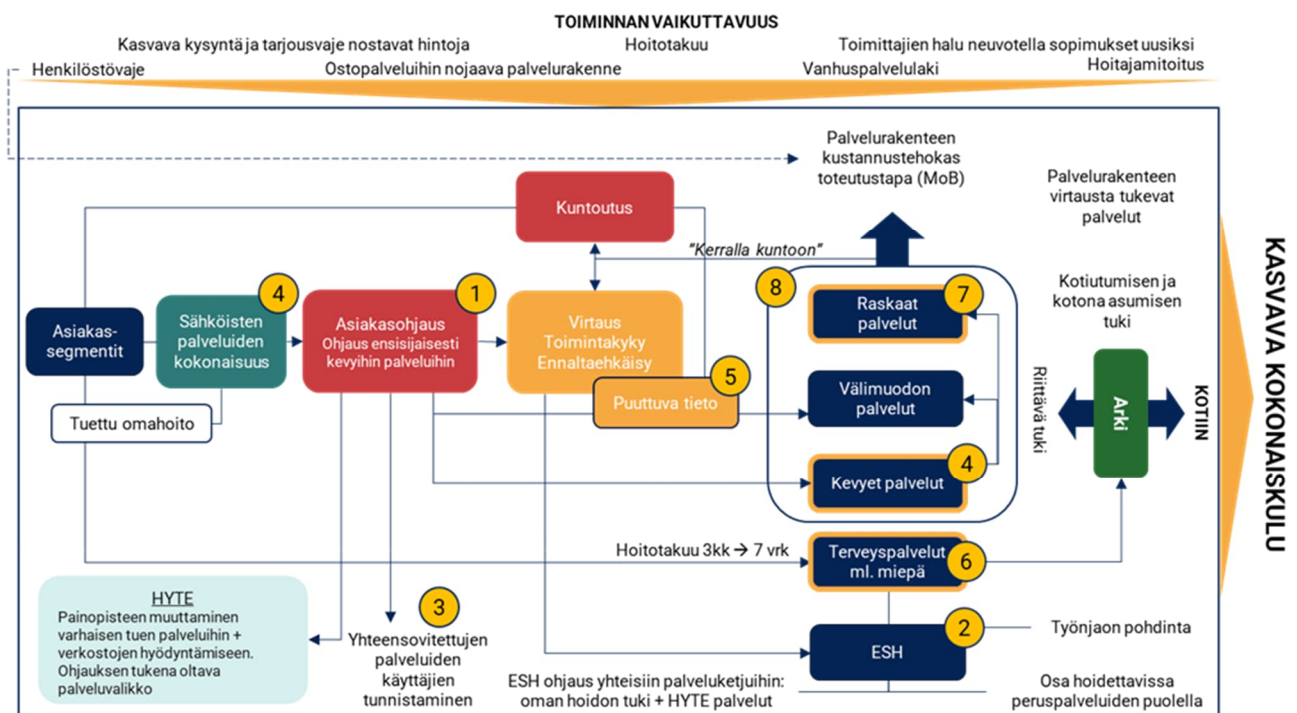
TOIMINNAN VAIKUTTAVUUS

Kasvava kysyntä ja tarjousvaje nostavat hintoja
Hoitotakuu
Toimittajien halu neuvotella sopimukset uusiksi
Henkilöstövaje
Ostopalveluihin nojaava palvelurakenne
Vanhuspalvelulaki
Hoitajamitoitus

Palvelurakenteen kustannustehokas toteutustapa (MoB)

Palvelurakenteen virtausta tukevat palvelut

KASVAVA KOKONAISKULU

Kuntoutus

"Kerralla kuntoon"

Asiakas-segmentit

4 Sähköisten palveluiden kokonaisuus

1 Asiakasohjaus
Ohjaus ensisijaisesti kevyihin palveluihin

Virtaus
Toimintakyky
Ennaltaehkäisy

5 Puuttuva tieto

Tuettu omahoito

8

7 Raskaat palvelut

Välimuodon palvelut

4 Kevyet palvelut

Riittävä tuki

Kotiutumisen ja kotona asumisen tuki

Arki

KOTIIN

Hoitotakuu 3kk → 7 vrk

6 Terveyspalvelut ml. miepä

HYTE
Painopisteen muuttaminen varhaisen tuen palveluihin + verkostojen hyödyntämiseen. Ohjauksen tukena oltava palveluvalikko

3 Yhteensovitettujen palveluiden käyttäjien tunnistaminen

2 ESH

Työnjaon pohdinta

ESH ohjaus yhteisiin palveluketjuihin: oman hoidon tuki + HYTE palvelut

Osa hoidettavissa peruspalveluiden puolella